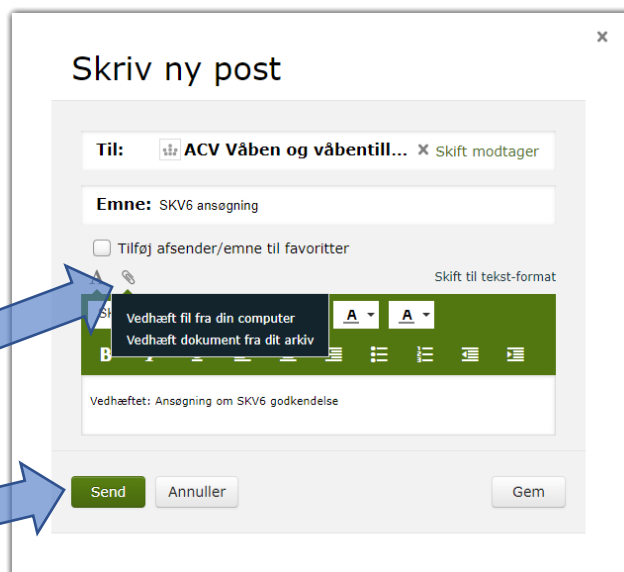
×

Skriv ny post

Til: ACV Våben og våbentill... × Skift modtager

Emne: SKV6 ansøgning

Tilføj afsender/emne til favoritter

A

Skift til tekst-format

Vedhæft fil fra din computer
Vedhæft dokument fra dit arkiv

A A

B

Vedhæftet: Ansøgning om SKV6 godkendelse

Send Annuller Gem